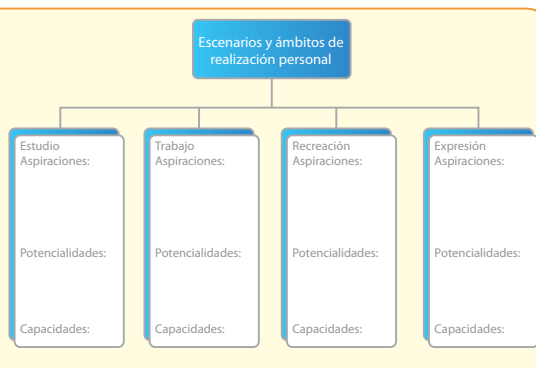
Escenarios y ámbitos de realización personal

Estudio
Aspiraciones:

Potencialidades:

Capacidades:

Trabajo
Aspiraciones:

Potencialidades:

Capacidades:

Recreación
Aspiraciones:

Potencialidades:

Capacidades:

Expresión
Aspiraciones:

Potencialidades:

Capacidades: